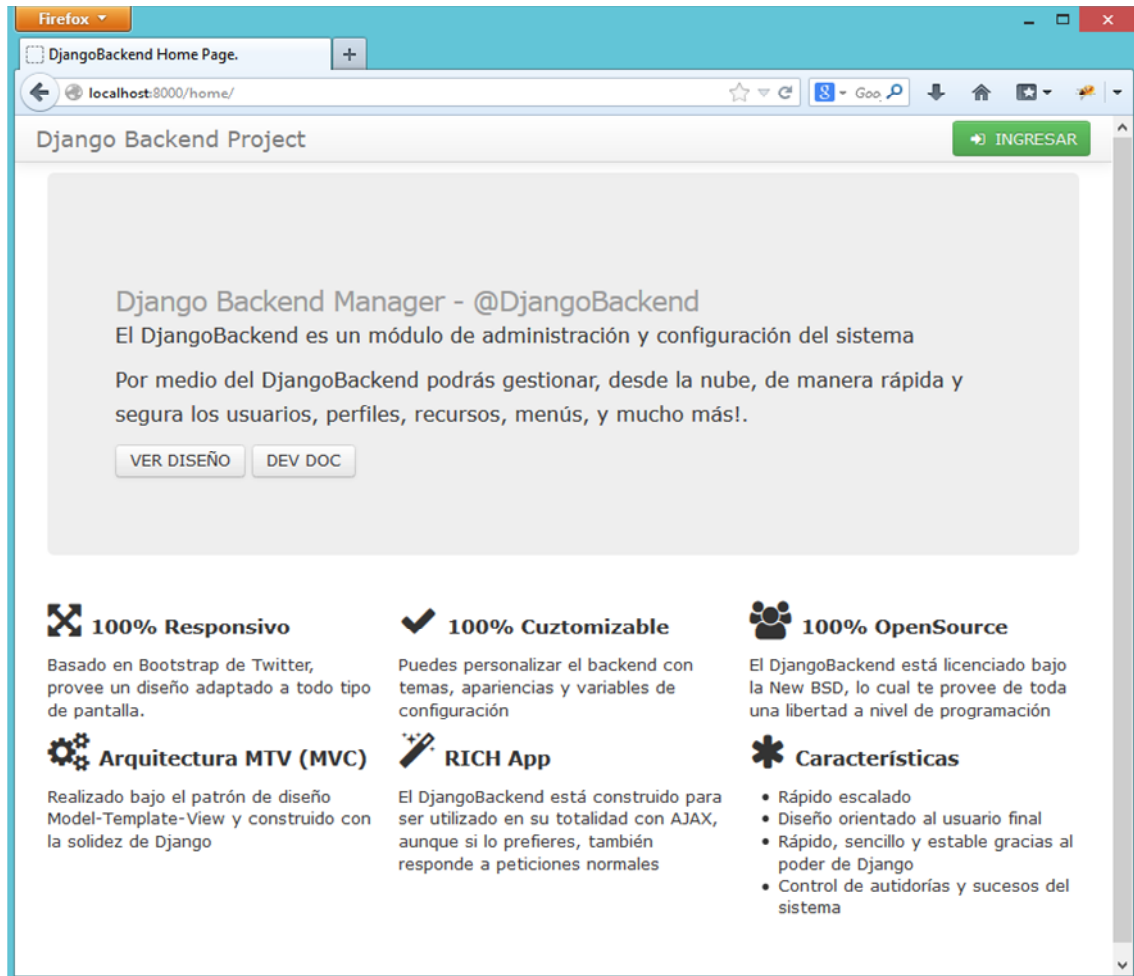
Firefox

DjangoBackend Home Page.

+

localhost:8000/home/

Goo

Django Backend Project

INGRESAR

Django Backend Manager - @DjangoBackend

El DjangoBackend es un módulo de administración y configuración del sistema

Por medio del DjangoBackend podrás gestionar, desde la nube, de manera rápida y segura los usuarios, perfiles, recursos, menús, y mucho más!.

VER DISEÑO

DEV DOC

100% Responsivo

Basado en Bootstrap de Twitter, provee un diseño adaptado a todo tipo de pantalla.

100% Cuztomizable

Puedes personalizar el backend con temas, apariencias y variables de configuración

100% OpenSource

El DjangoBackend está licenciado bajo la New BSD, lo cual te provee de toda una libertad a nivel de programación

Arquitectura MTV (MVC)

Realizado bajo el patrón de diseño Model-Template-View y construido con la solidez de Django

RICH App

El DjangoBackend está construido para ser utilizado en su totalidad con AJAX, aunque si lo prefieres, también responde a peticiones normales

Características

• Rápido escalado
• Diseño orientado al usuario final
• Rápido, sencillo y estable gracias al poder de Django
• Control de autidorías y sucesos del sistema